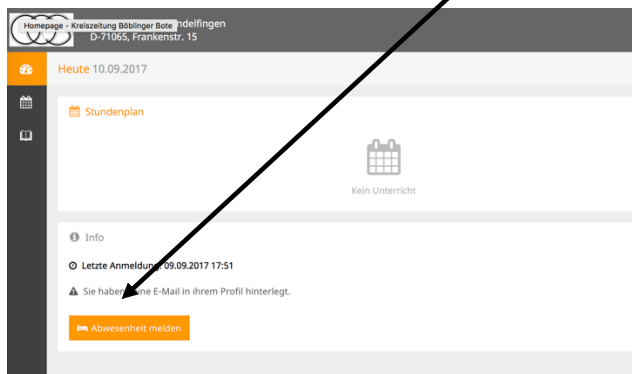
Homepage - Kreiszeitung Böblinger Bote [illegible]ndelfingen
D-71065, Frankenstr. 15

Heute 10.09.2017

Stundenplan

Kein Unterricht

Info

Letzte Anmeldung: 09.09.2017 17:51

Sie haben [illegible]ne E-Mail in ihrem Profil hinterlegt.

Abwesenheit melden